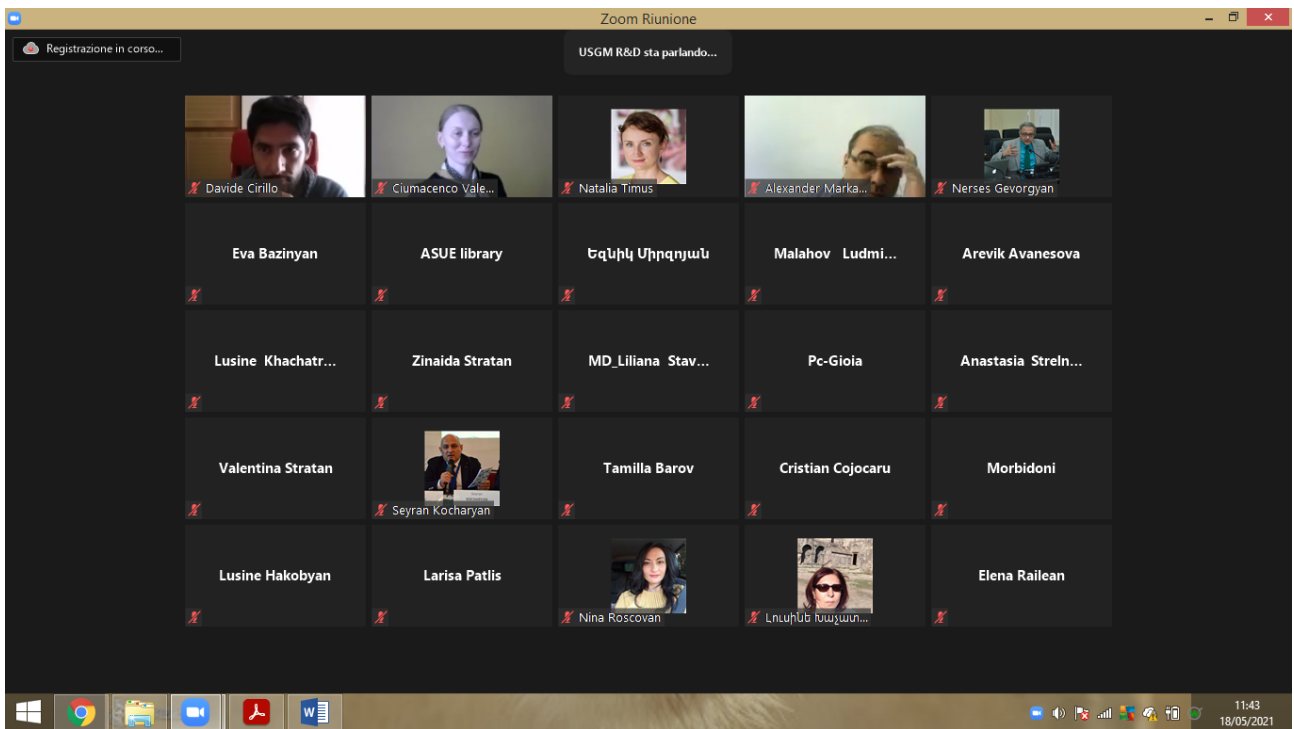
Zoom Riunione

Registrazione in corso...

USGM R&D sta parlando...

Davide Cirillo

Ciumacenco Vale...

Natalia Timus

Alexander Marka...

Nerses Gevorgyan

Eva Bazinyan

ASUE library

Եզնիկ Միրզոյան

Malahov Ludmi...

Arevik Avanesova

Lusine Khachatr...

Zinaida Stratan

MD_Liliana Stav...

Pc-Gioia

Anastasia Streln...

Valentina Stratan

Seyran Kocharyan

Tamilla Barov

Cristian Cojocaru

Morbidoni

Lusine Hakobyan

Larisa Patlis

Nina Roscovan

Լուսինե Խաչատ...

Elena Railean

11:43
18/05/2021